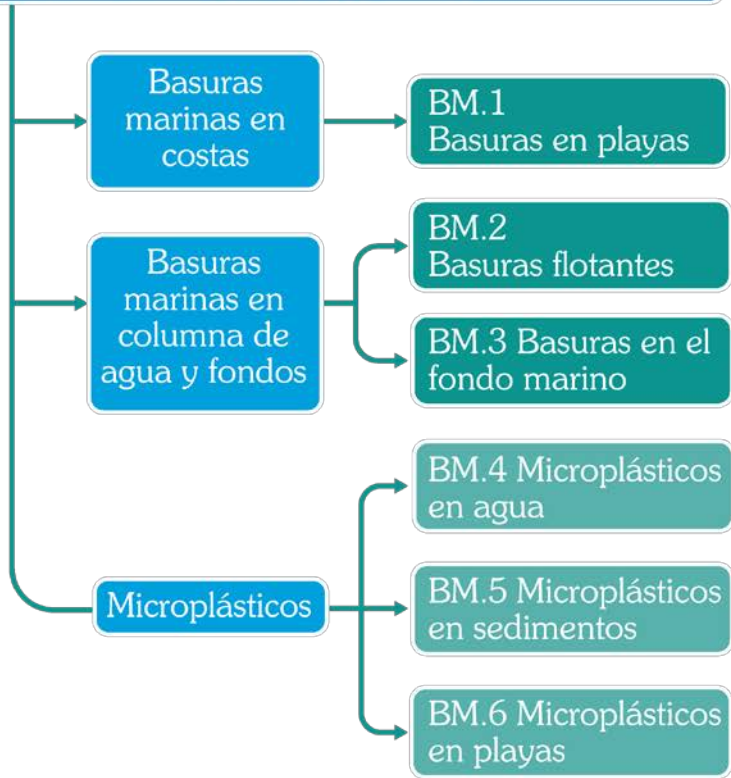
Basuras marinas en costas

BM.1
Basuras en playas

Basuras marinas en columna de agua y fondos

BM.2
Basuras flotantes

BM.3 Basuras en el fondo marino

Microplásticos

BM.4 Microplásticos en agua

BM.5 Microplásticos en sedimentos

BM.6 Microplásticos en playas